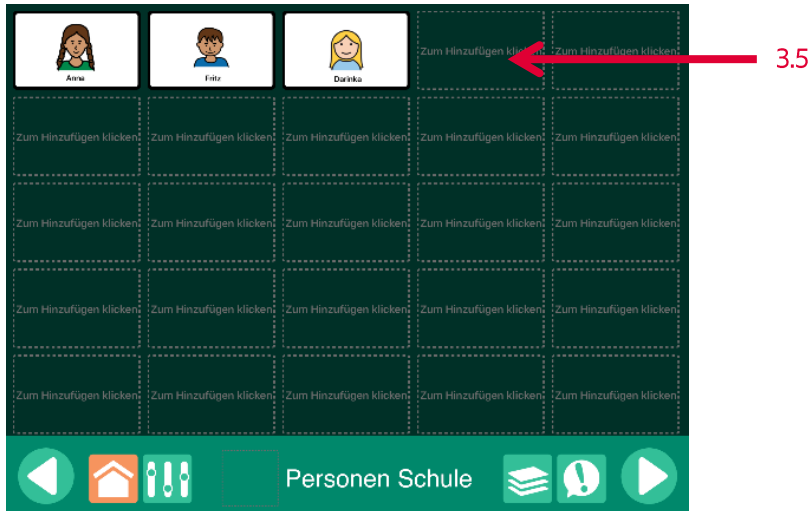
Anna
Fritz
Darinka
Zum Hinzufügen klicken
Zum Hinzufügen klicken

3.5

Zum Hinzufügen klicken
Zum Hinzufügen klicken
Zum Hinzufügen klicken
Zum Hinzufügen klicken
Zum Hinzufügen klicken

Zum Hinzufügen klicken
Zum Hinzufügen klicken
Zum Hinzufügen klicken
Zum Hinzufügen klicken
Zum Hinzufügen klicken

Zum Hinzufügen klicken
Zum Hinzufügen klicken
Zum Hinzufügen klicken
Zum Hinzufügen klicken
Zum Hinzufügen klicken

Zum Hinzufügen klicken
Zum Hinzufügen klicken
Zum Hinzufügen klicken
Zum Hinzufügen klicken
Zum Hinzufügen klicken

Personen Schule